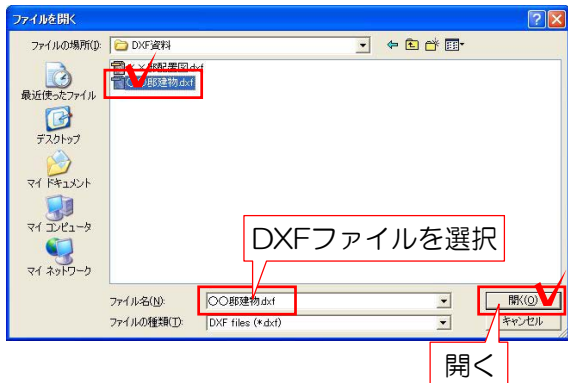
ファイルを開く

ファイルの場所(I): DXF資料

×邸配置図.dxf
○○邸建物.dxf

最近使ったファイル
デスクトップ
マイ ドキュメント
マイ コンピュータ
マイ ネットワーク

DXFファイルを選択

ファイル名(N): ○○邸建物.dxf
ファイルの種類(T): DXF files (*.dxf)

開く(O)
キャンセル

開く